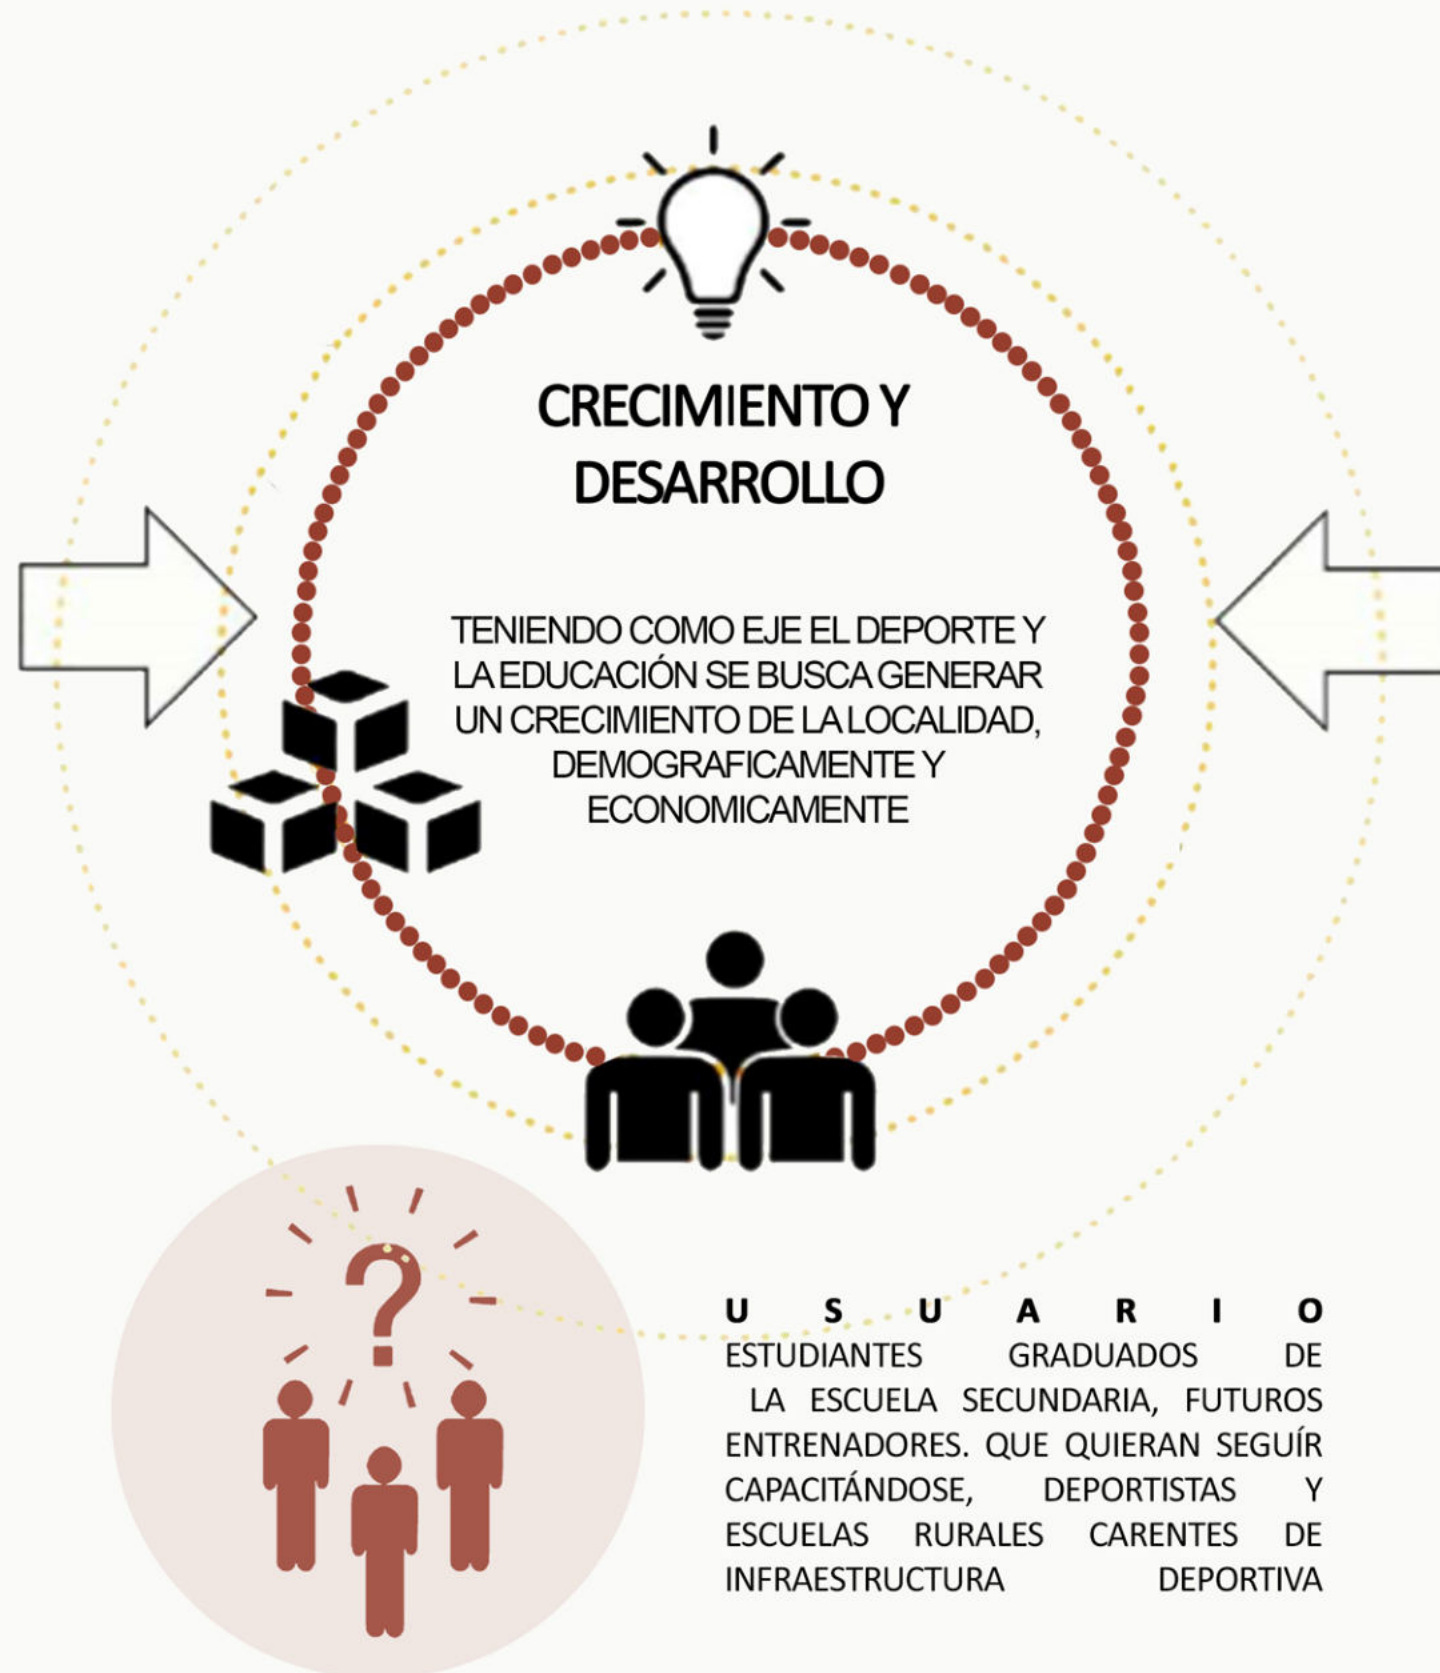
CRECIMIENTO Y DESARROLLO

TENIENDO COMO EJE EL DEPORTE Y LA EDUCACIÓN SE BUSCA GENERAR UN CRECIMIENTO DE LA LOCALIDAD, DEMOGRAFICAMENTE Y ECONOMICAMENTE

?

USUARIO
ESTUDIANTES GRADUADOS DE LA ESCUELA SECUNDARIA, FUTUROS ENTRENADORES. QUE QUIERAN SEGUÍR CAPACITÁNDOSE, DEPORTISTAS Y ESCUELAS RURALES CARENTES DE INFRAESTRUCTURA DEPORTIVA